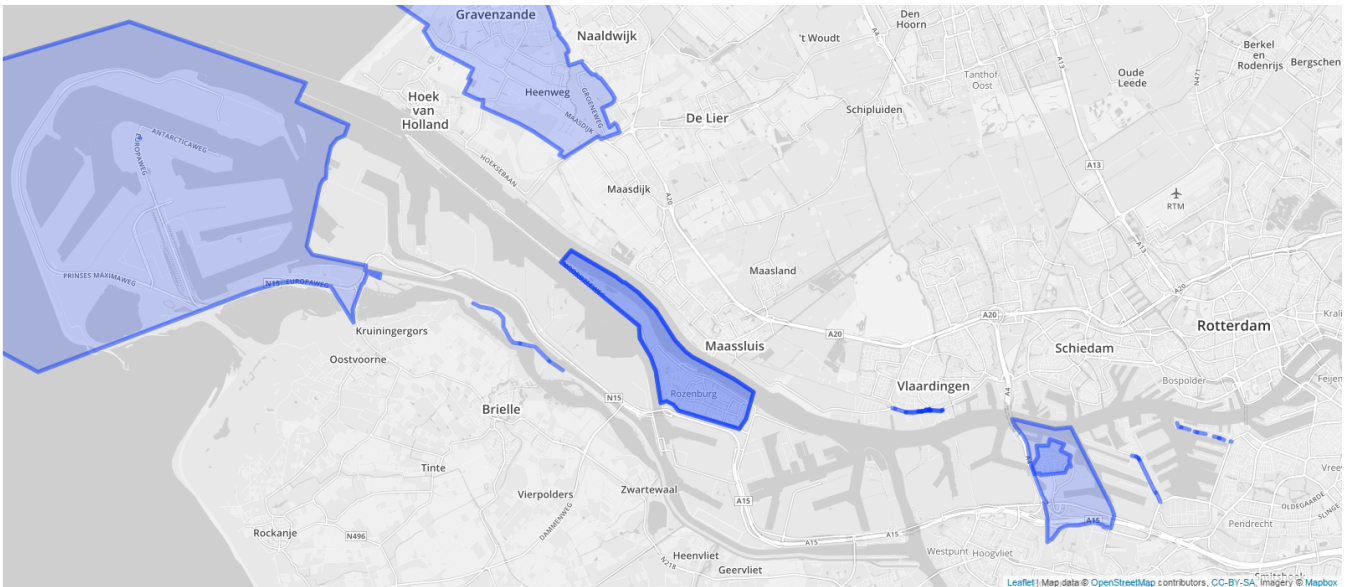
Gravenzande
Naaldwijk
Den Hoorn
't Woudt
Tanthof Oost
Berkel en Rodenrijs
Bergschen
Oude Leede
Hoek van Holland
Heenweg
GREENWEG
MAASDIJK
De Lier
Schipluiden
ANTARCTICAWEG
EUROPAWEG
HOEKSEBAAN
Maasdijk
A20
A13
RTM
A13
A4
Maasland
PRINSES MAXIMAWEG
N15 EUROPAWEG
A20
A20
Rotterdam
Krali
Kruiningergors
Maassluis
Schiedam
Oostvoorne
Vlaardingen
Bospolder
Feijen
Rozenburg
Brielle
N15
A4
Vreew
Tinte
Vierpolders
Zwartewaal
A15
OLDEGAARDE
SLINGE
Pendrecht
A15
Rockanje
N496
DAMMEWEG
Heenvliet
A15
A15
Westpunt
Hoogvliet
N218
Geervliet
Smitshoek
Leaflet | Map data © OpenStreetMap contributors, CC-BY-SA, Imagery © Mapbox